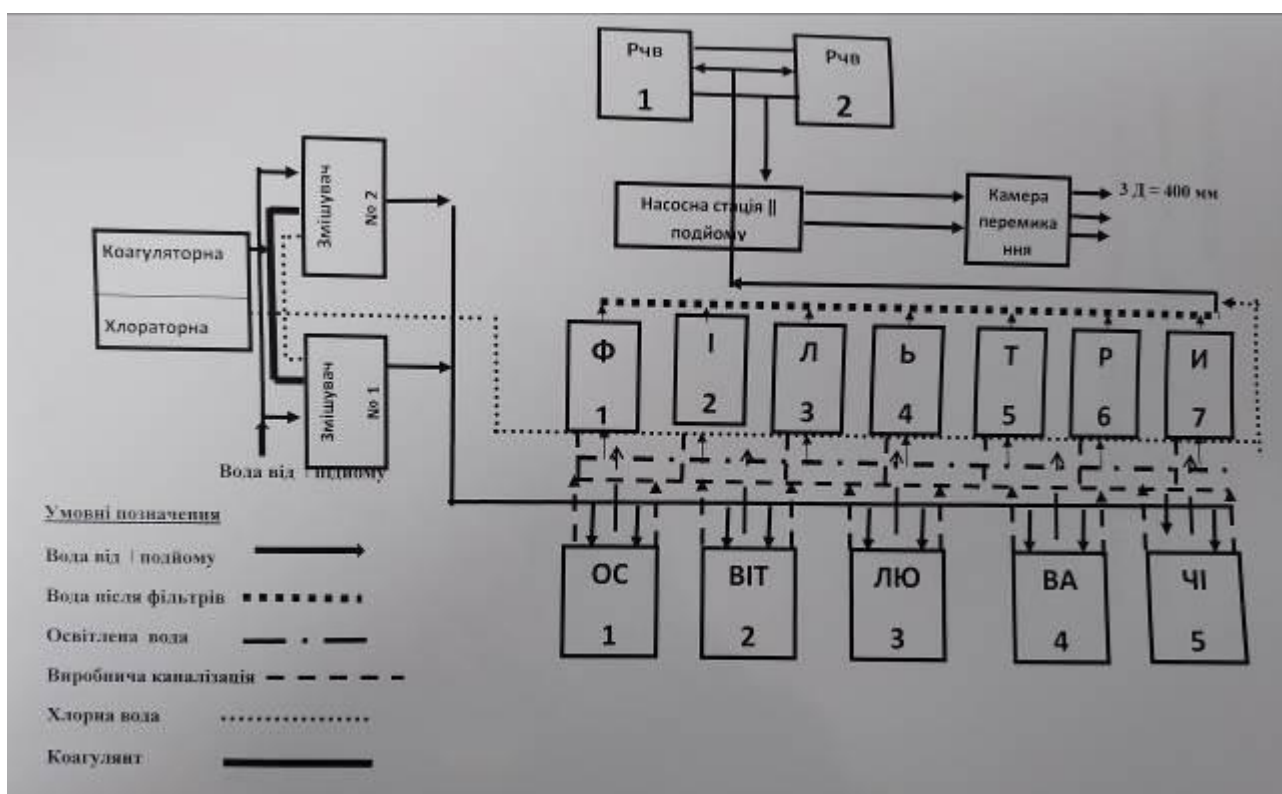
Рчв
1

Рчв
2

Насосна станція ІІ подйому

Камера перемикання

3 Д = 400 мм

Коагуляторна

Хлораторна

Змішувач № 2

Змішувач № 1

Вода від І подйому

Ф 1

І 2

Л 3

Ь 4

Т 5

Р 6

И 7

ОС 1

ВІТ 2

ЛЮ 3

ВА 4

ЧІ 5

Умовні позначення

Вода від І подйому

Вода після фільтрів

Освітлена вода

Виробнича каналізація

Хлорна вода

Коагулянт